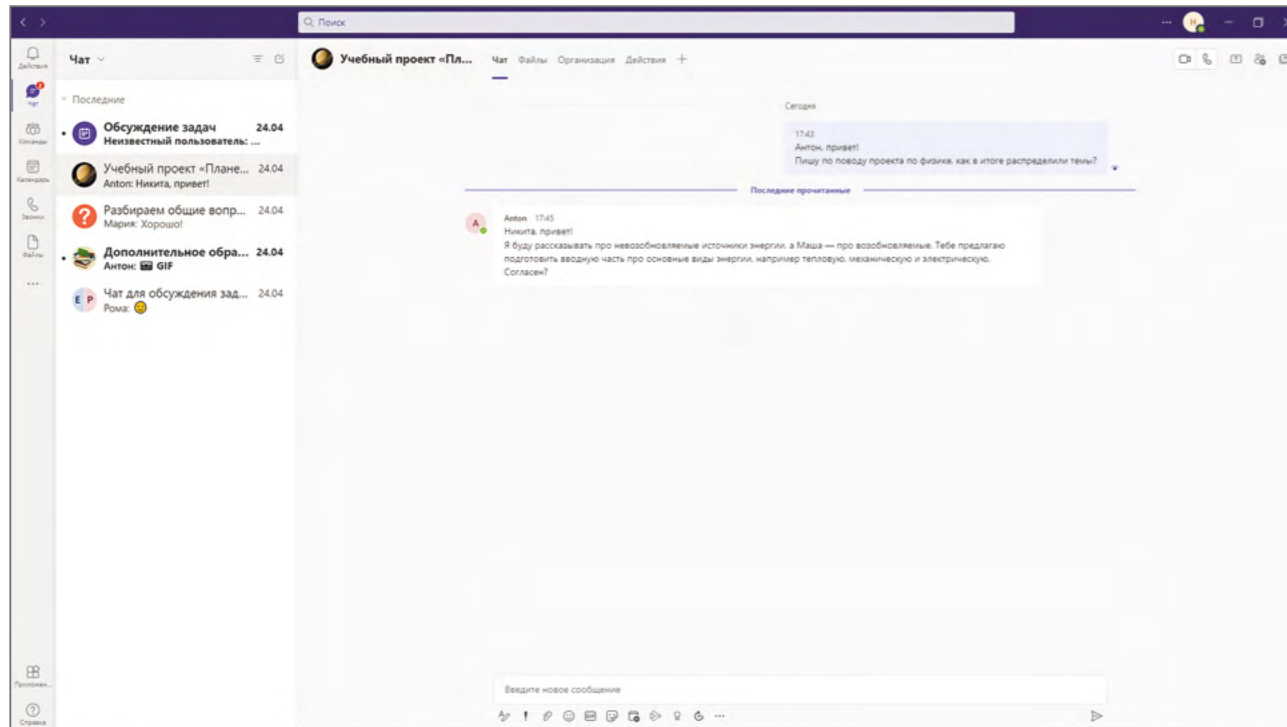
Поиск

Действия
Чат
Команды
Календарь
Звонки
Файлы
...
Приложения
Справка

Чат

Последние

Обсуждение задач 24.04
Неизвестный пользователь: ...

Учебный проект «Плане... 24.04
Anton: Никита, привет!

Разбираем общие вопр... 24.04
Мария: Хорошо!

Дополнительное обра... 24.04
Антон: GIF

Чат для обсуждения зад... 24.04
Рома:

Учебный проект «Пл...
Чат Файлы Организация Действия +

Сегодня

17:43
Антон, привет!
Пишу по поводу проекта по физике, как в итоге распределили темы?

Последние прочитанные

Anton 17:45
Никита, привет!
Я буду рассказывать про невозобновляемые источники энергии, а Маша — про возобновляемые. Тебе предлагаю подготовить вводную часть про основные виды энергии, например тепловую, механическую и электрическую. Согласен?

Введите новое сообщение